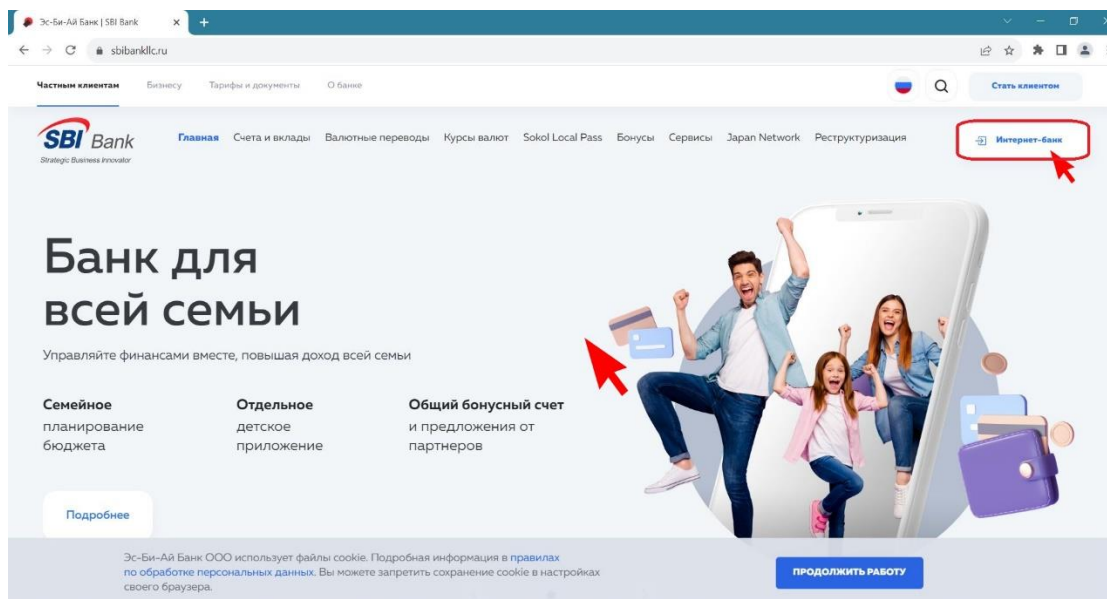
Эс-Би-Ай Банк | SBI Bank

sbibankllc.ru

Частным клиентам Бизнесу Тарифы и документы О банке

Стать клиентом

SBI Bank
Strategic Business Innovator

Главная Счета и вклады Валютные переводы Курсы валют Sokol Local Pass Бонусы Сервисы Japan Network Реструктуризация

Интернет-банк

Банк для всей семьи

Управляйте финансами вместе, повышая доход всей семьи

Семейное планирование бюджета

Отдельное детское приложение

Общий бонусный счет и предложения от партнеров

Подробнее

Эс-Би-Ай Банк ООО использует файлы cookie. Подробная информация в правилах по обработке персональных данных. Вы можете запретить сохранение cookie в настройках своего браузера.

ПРОДОЛЖИТЬ РАБОТУ